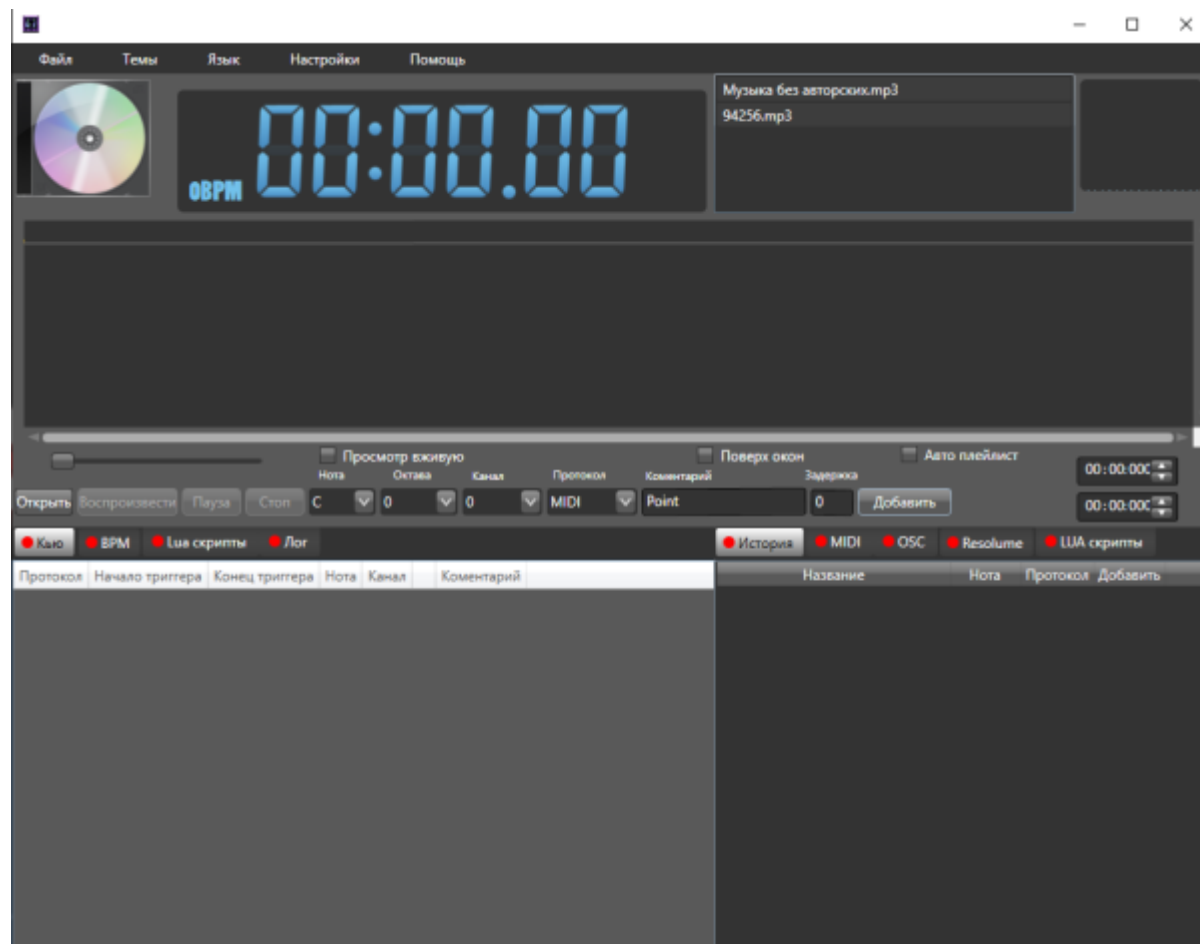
Файл Темы Язык Настройки Помощь

0BPM 00:00.00

Музыка без авторских.mp3
94256.mp3

Просмотр вживую
Поверх окон
Авто плейлист

Нота Октава Канал Протокол Коментарий Задержка

Открыть Воспроизвести Пауза Стоп C 0 0 MIDI Point 0 Добавить

00:00:00C
00:00:00C

Кью BPM Lua скрипты Лог

История MIDI OSC Resolume LUA скрипты

| Протокол | Начало триггера | Конец триггера | Нота | Канал | Коментарий |
|---|---|---|---|---|---|

| Название | Нота | Протокол | Добавить |
|---|---|---|---|